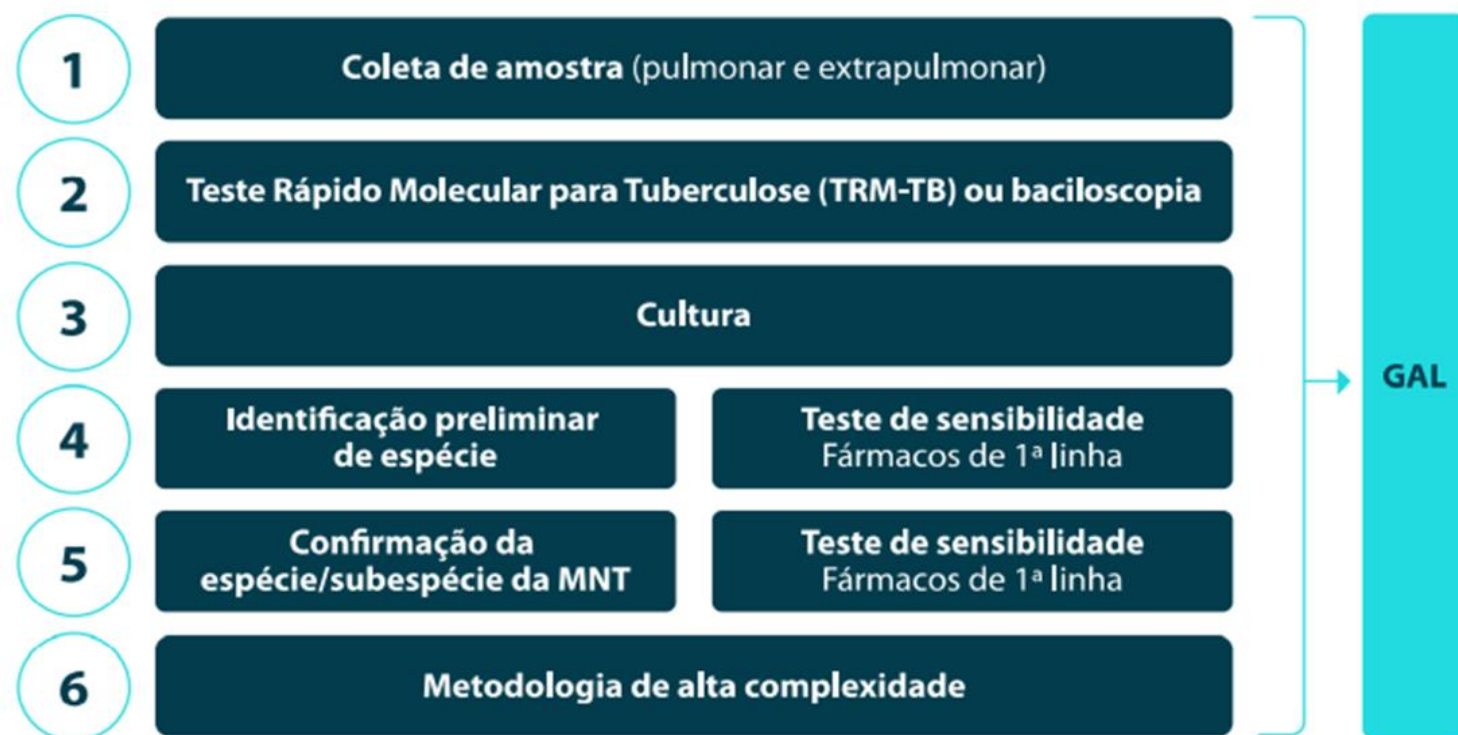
1 Coleta de amostra (pulmonar e extrapulmonar)

2 Teste Rápido Molecular para Tuberculose (TRM-TB) ou baciloscopia

3 Cultura

4 Identificação preliminar de espécie

Teste de sensibilidade Fármacos de 1ª linha

5 Confirmação da espécie/subespécie da MNT

Teste de sensibilidade Fármacos de 1ª linha

6 Metodologia de alta complexidade

GAL